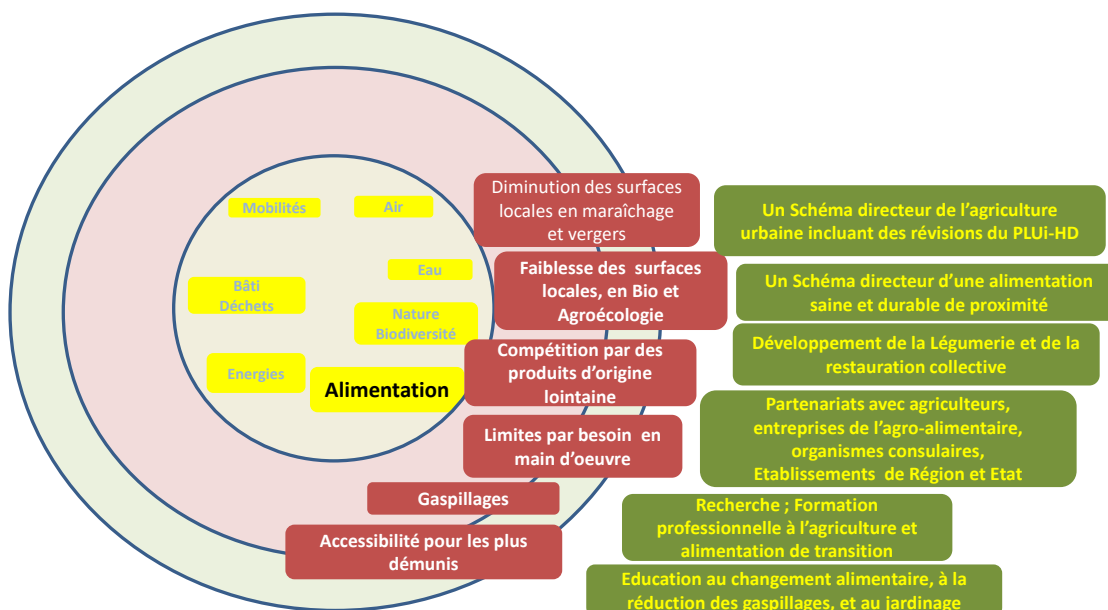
Mobilités

Air

Eau

Bâti
Déchets

Nature
Biodiversité

Energies

Alimentation

Diminution des surfaces locales en maraîchage et vergers

Faiblesse des surfaces locales, en Bio et Agroécologie

Compétition par des produits d'origine lointaine

Limites par besoin en main d'oeuvre

Gaspillages

Accessibilité pour les plus démunis

Un Schéma directeur de l'agriculture urbaine incluant des révisions du PLUi-HD

Un Schéma directeur d'une alimentation saine et durable de proximité

Développement de la Légumerie et de la restauration collective

Partenariats avec agriculteurs, entreprises de l'agro-alimentaire, organismes consulaires, Etablissements de Région et Etat

Recherche ; Formation professionnelle à l'agriculture et alimentation de transition

Education au changement alimentaire, à la réduction des gaspillages, et au jardinage